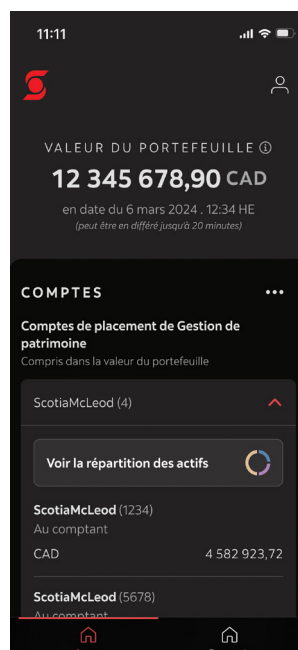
11:11

VALEUR DU PORTEFEUILLE ⓘ

12 345 678,90 CAD

en date du 6 mars 2024 . 12:34 HE

(peut être en différé jusqu'à 20 minutes)

COMPTES

Comptes de placement de Gestion de patrimoine

Compris dans la valeur du portefeuille

ScotiaMcLeod (4)

Voir la répartition des actifs

ScotiaMcLeod (1234)

Au comptant

CAD 4 582 923,72

ScotiaMcLeod (5678)

Au comptant